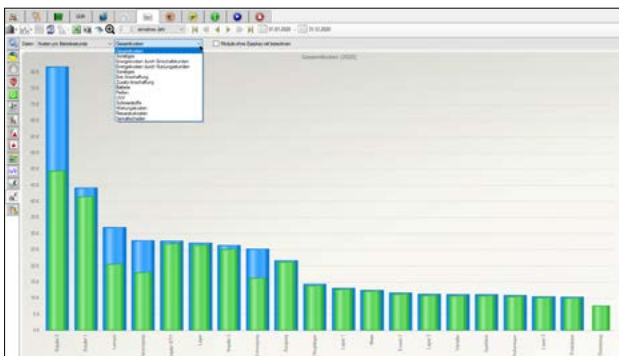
einzelnes Jahr
01.01.2020
31.12.2020
Daten
Kosten pro Betriebsstunde
Gesamtkosten
Module ohne Zuschuss mit berechnen
Gesamtkosten
Gesamtkosten
Sonstiges
Energiekosten durch Grundstrecken
Energiekosten durch Rüstungsstunden
Sonstiges
Bei Anschaffung
Zusatz-Anschaffung
Betriebe
Reifen
Lkw
Schmierstoffe
Wartungskosten
Reparaturkosten
Sonstkosten
Gesamtkosten (2020)
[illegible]